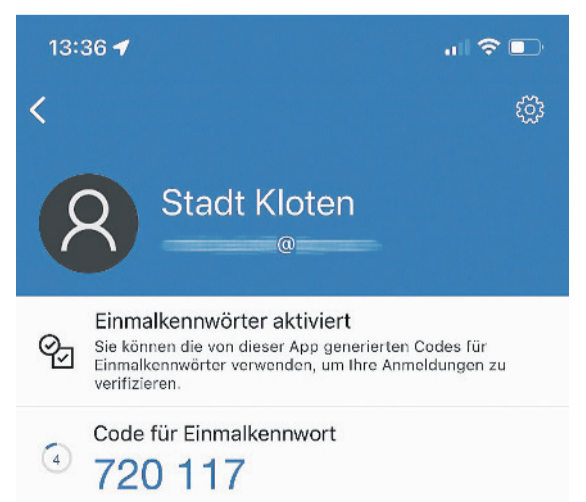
13:36

Stadt Kloten
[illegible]@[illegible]

Einmalkennwörter aktiviert
Sie können die von dieser App generierten Codes für Einmalkennwörter verwenden, um Ihre Anmeldungen zu verifizieren.

Code für Einmalkennwort
4
720 117